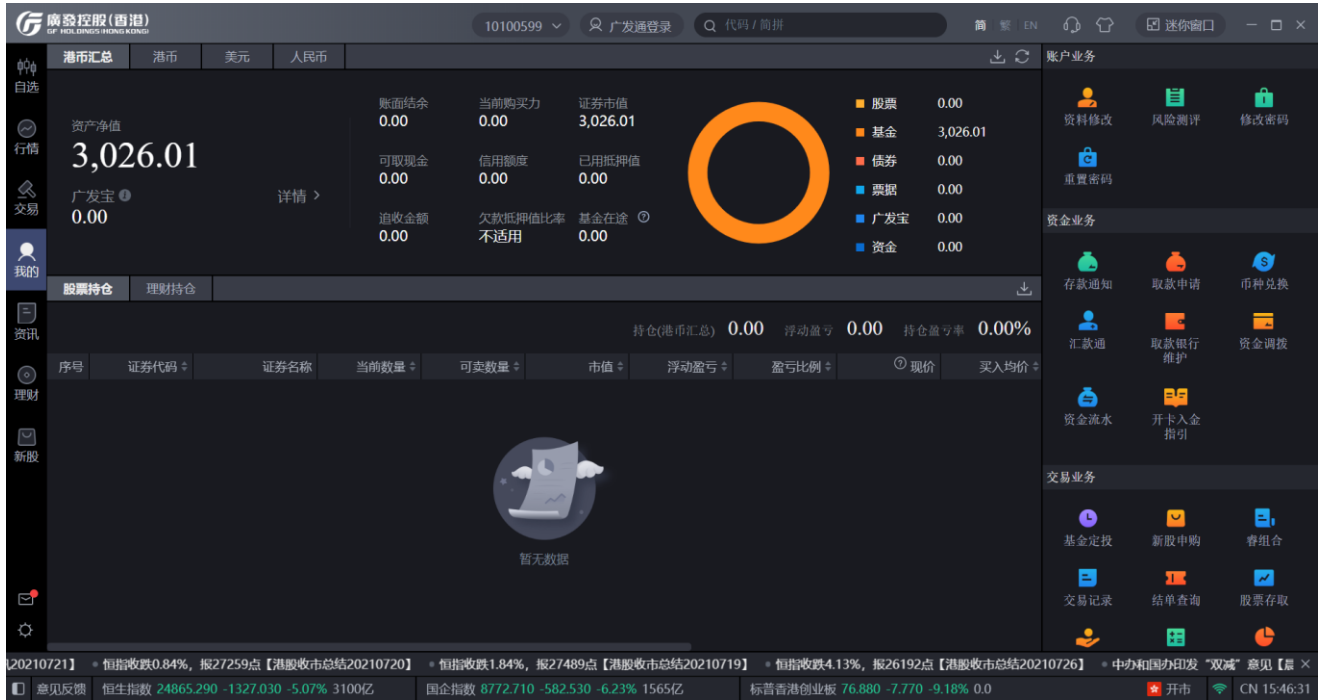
廣發控股(香港)
GF HOLDINGS(HONG KONG)

10100599
广发通登录
代码 / 简拼
简 繁 EN
迷你窗口

自选
行情
交易
我的
资讯
理财
新股

港币汇总 港币 美元 人民币

资产净值
3,026.01
广发宝
0.00
详情 >

账面结余
0.00
当前购买力
0.00
证券市值
3,026.01
可取现金
0.00
信用额度
0.00
已用抵押值
0.00
追收金额
0.00
欠款抵押值比率
不适用
基金在途
0.00

股票 0.00
基金 3,026.01
债券 0.00
票据 0.00
广发宝 0.00
资金 0.00

股票持仓 理财持仓

持仓(港币汇总) 0.00 浮动盈亏 0.00 持仓盈亏率 0.00%

| 序号 | 证券代码 | 证券名称 | 当前数量 | 可卖数量 | 市值 | 浮动盈亏 | 盈亏比例 | 现价 | 买入均价 |
|---|---|---|---|---|---|---|---|---|---|

暂无数据

账户业务
资料修改
风险测评
修改密码
重置密码

资金业务
存款通知
取款申请
币种兑换
汇款通
取款银行维护
资金调拨
资金流水
开卡入金指引

交易业务
基金定投
新股申购
春组合
交易记录
结单查询
股票存取

20210721】 • 恒指收跌0.84%,报27259点【港股收市总结20210720】 • 恒指收跌1.84%,报27489点【港股收市总结20210719】 • 恒指收跌4.13%,报26192点【港股收市总结20210726】 • 中办和国办印发"双减"意见【

意见反馈 恒生指数 24865.290 -1327.030 -5.07% 3100亿 国企指数 8772.710 -582.530 -6.23% 1565亿 标普香港创业板 76.880 -7.770 -9.18% 0.0 开市 CN 15:46:31